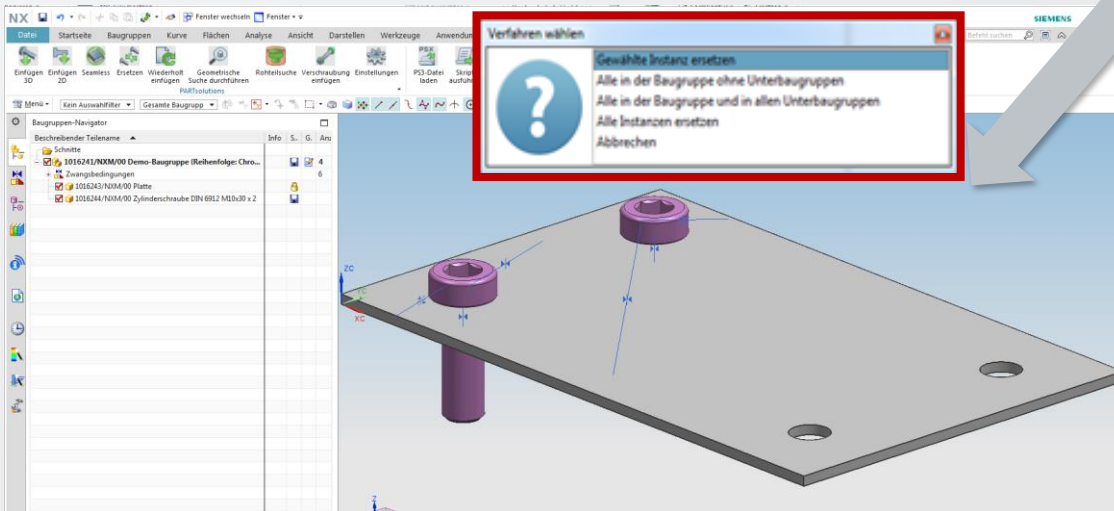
NX Fenster wechseln Fenster SIEMENS

Datei Startseite Baugruppen Kurve Flächen Analyse Ansicht Darstellen Werkzeuge Anwendun

Befehl suchen

Einfügen 3D Einfügen 2D Seamless Ersetzen Wiederholt einfügen Geometrische Suche durchführen Rohteilsuche Verschraubung einfügen Einstellungen PS3-Datei laden Skrip ausführ

PARTsolutions

Menü Kein Auswahlfilter Gesamte Baugrupp

Baugruppen-Navigator

Beschreibender Teilename Info S. G. An

Schnitte

1016241/NXM/00 Demo-Baugruppe (Reihenfolge: Chro... 4

Zwangsbedingungen 6

1016243/NXM/00 Platte

1016244/NXM/00 Zylinderschraube DIN 6912 M10x30 x 2

Verfahren wählen

Gewählte Instanz ersetzen

Alle in der Baugruppe ohne Unterbaugruppen

Alle in der Baugruppe und in allen Unterbaugruppen

Alle Instanzen ersetzen

Abbrechen

ZC

YC

XC